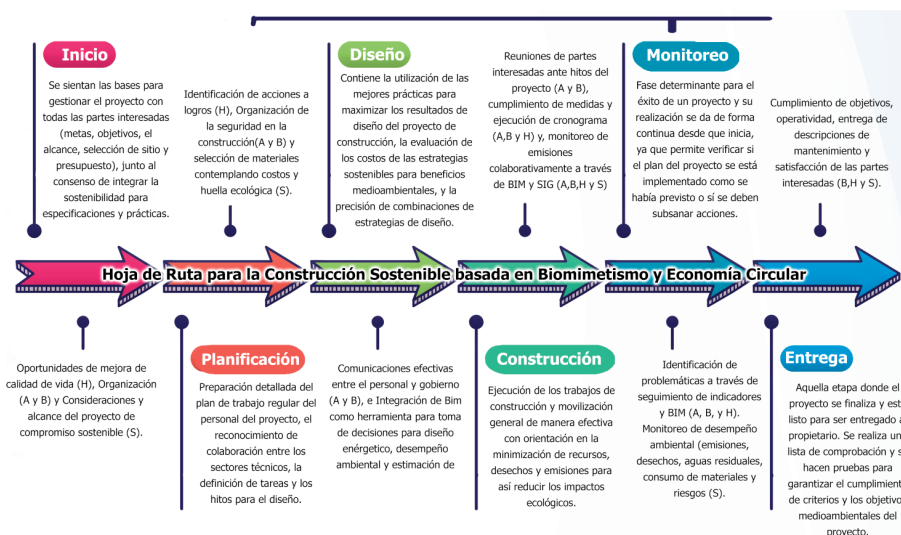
Inicio

Se sientan las bases para gestionar el proyecto con todas las partes interesadas (metas, objetivos, el alcance, selección de sitio y presupuesto), junto al consenso de integrar la sostenibilidad para especificaciones y prácticas.

Identificación de acciones a logros (H), Organización de la seguridad en la construcción(A y B) y selección de materiales contemplando costos y huella ecológica (S).

Diseño

Contiene la utilización de las mejores prácticas para maximizar los resultados de diseño del proyecto de construcción, la evaluación de los costos de las estrategias sostenibles para beneficios medioambientales, y la precisión de combinaciones de estrategias de diseño.

Reuniones de partes interesadas ante hitos del proyecto (A y B), cumplimiento de medidas y ejecución de cronograma (A,B y H) y, monitoreo de emisiones colaborativamente a través de BIM y SIG (A,B,H y S)

Monitoreo

Fase determinante para el éxito de un proyecto y su realización se da de forma continua desde que inicia, ya que permite verificar si el plan del proyecto se está implementado como se había previsto o sí se deben subsanar acciones.

Cumplimiento de objetivos, operatividad, entrega de descripciones de mantenimiento y satisfacción de las partes interesadas (B,H y S).

Hoja de Ruta para la Construcción Sostenible basada en Biomimetismo y Economía Circular

Oportunidades de mejora de calidad de vida (H), Organización (A y B) y Consideraciones y alcance del proyecto de compromiso sostenible (S).

Planificación

Preparación detallada del plan de trabajo regular del personal del proyecto, el reconocimiento de colaboración entre los sectores técnicos, la definición de tareas y los hitos para el diseño.

Comunicaciones efectivas entre el personal y gobierno (A y B), e Integración de Bim como herramienta para toma de decisiones para diseño enérgetico, desempeño ambiental y estimación de

Construcción

Ejecución de los trabajos de construcción y movilización general de manera efectiva con orientación en la minimización de recursos, desechos y emisiones para así reducir los impactos ecológicos.

Identificación de problemáticas a través de seguimiento de indicadores y BIM (A, B, y H). Monitoreo de desempeño ambiental (emisiones, desechos, aguas residuales, consumo de materiales y riesgos (S).

Entrega

Aquella etapa donde el proyecto se finaliza y est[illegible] listo para ser entregado a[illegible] propietario. Se realiza un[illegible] lista de comprobación y s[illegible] hacen pruebas para garantizar el cumplimien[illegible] de criterios y los objetivo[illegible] medioambientales del proyecto.